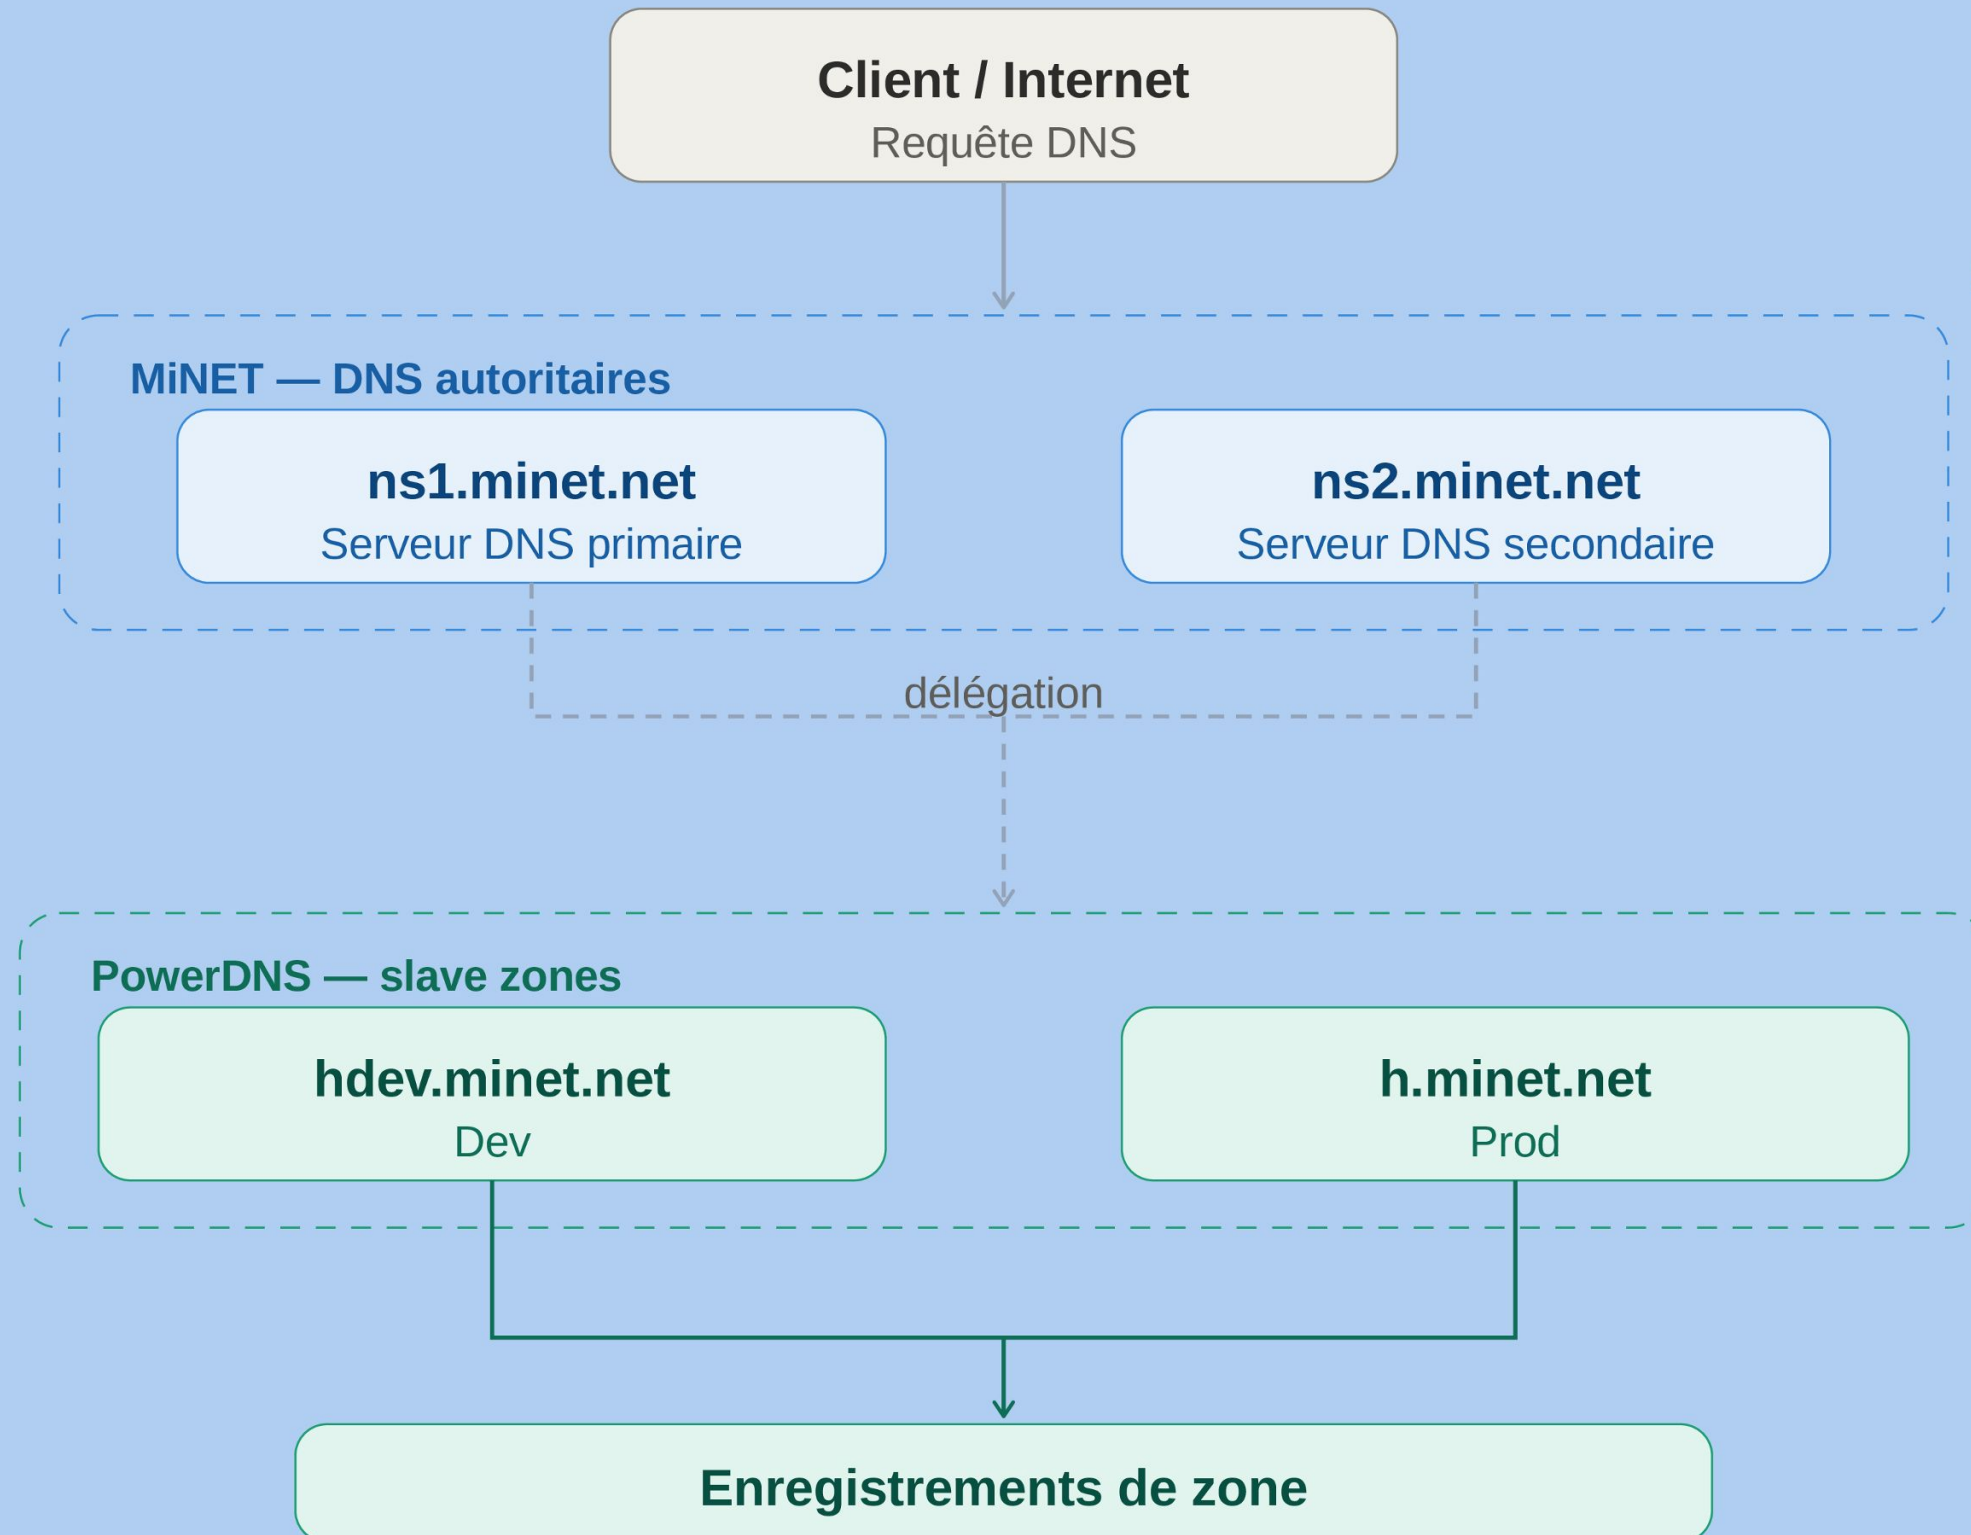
Client / Internet
Requête DNS

MiNET — DNS autoritaires

ns1.minet.net
Serveur DNS primaire

ns2.minet.net
Serveur DNS secondaire

délégation

PowerDNS — slave zones

hdev.minet.net
Dev

h.minet.net
Prod

Enregistrements de zone